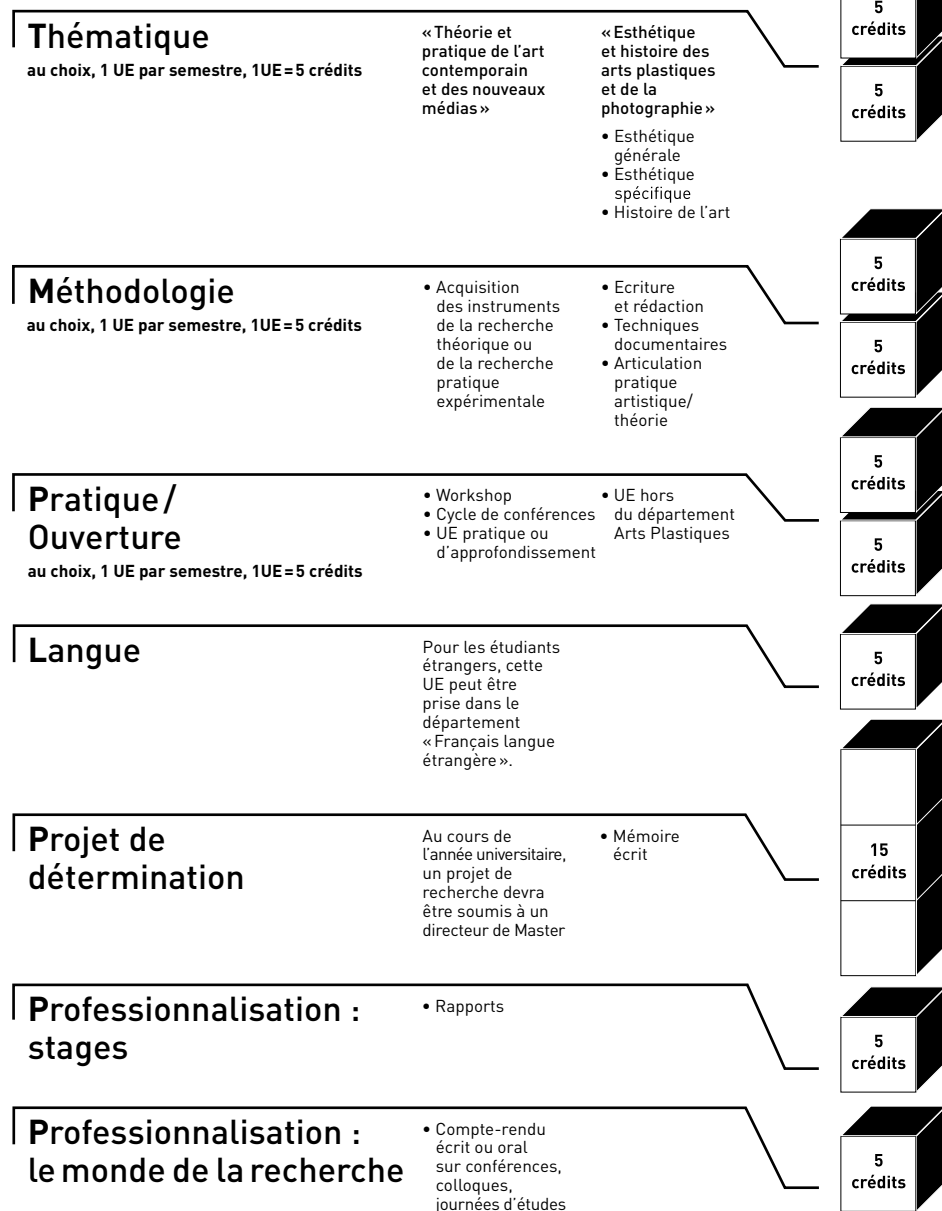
Thématique
au choix, 1 UE par semestre, 1UE = 5 crédits

« Théorie et pratique de l'art contemporain et des nouveaux médias »

« Esthétique et histoire des arts plastiques et de la photographie »
• Esthétique générale
• Esthétique spécifique
• Histoire de l'art

5 crédits
5 crédits

Méthodologie
au choix, 1 UE par semestre, 1UE = 5 crédits

• Acquisition des instruments de la recherche théorique ou de la recherche pratique expérimentale

• Ecriture et rédaction
• Techniques documentaires
• Articulation pratique artistique/ théorie

5 crédits
5 crédits

Pratique / Ouverture
au choix, 1 UE par semestre, 1UE = 5 crédits

• Workshop
• Cycle de conférences
• UE pratique ou d'approfondissement

• UE hors du département Arts Plastiques

5 crédits
5 crédits

Langue

Pour les étudiants étrangers, cette UE peut être prise dans le département « Français langue étrangère ».

5 crédits

Projet de détermination

Au cours de l'année universitaire, un projet de recherche devra être soumis à un directeur de Master

• Mémoire écrit

15 crédits

Professionnalisation : stages

• Rapports

5 crédits

Professionnalisation : le monde de la recherche

• Compte-rendu écrit ou oral sur conférences, colloques, journées d'études

5 crédits